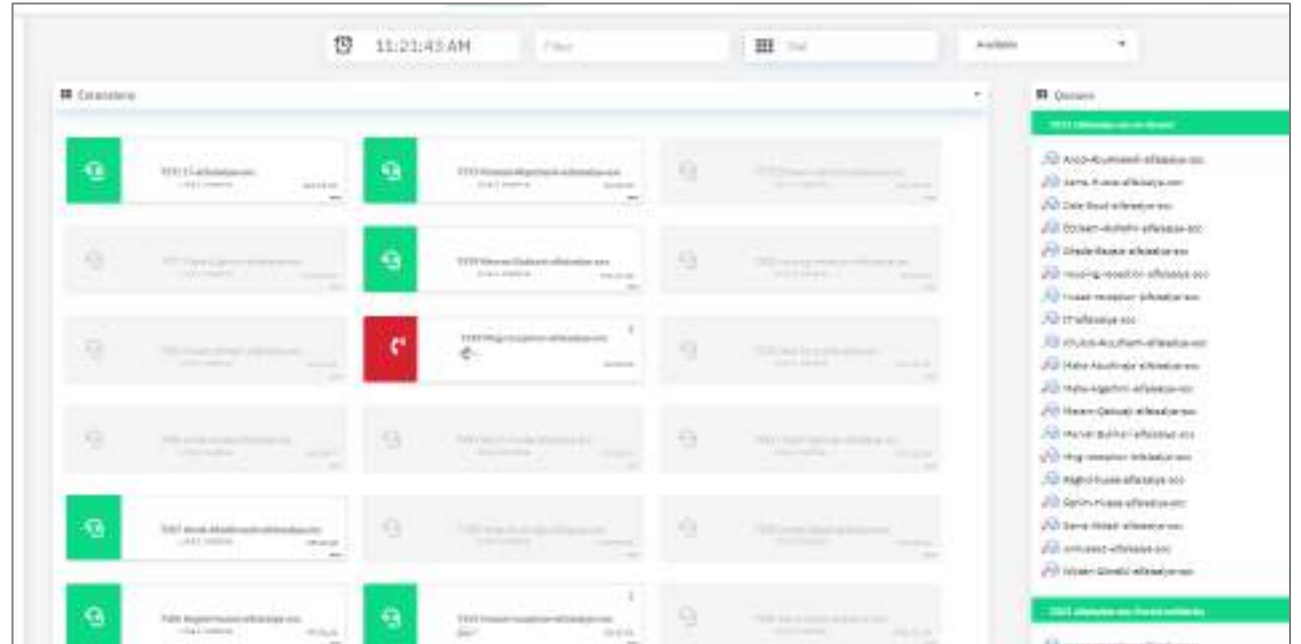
11:21:43 AM

Filter

Dial

Available

Extensions

Queues

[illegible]

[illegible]-alfaisalya-scc
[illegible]-alfaisalya-scc
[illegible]-alfaisalya-scc
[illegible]-alfaisalya-scc
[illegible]-alfaisalya-scc
housing-reception-alfaisalya-scc
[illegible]-reception-alfaisalya-scc
IT-alfaisalya-scc
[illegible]-alfaisalya-scc
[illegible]-alfaisalya-scc
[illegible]-alfaisalya-scc
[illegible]-alfaisalya-scc
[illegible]-alfaisalya-scc
Hug-reception-alfaisalya-scc
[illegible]-alfaisalya-scc
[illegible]-alfaisalya-scc
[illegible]-alfaisalya-scc
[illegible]-alfaisalya-scc
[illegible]-alfaisalya-scc

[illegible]